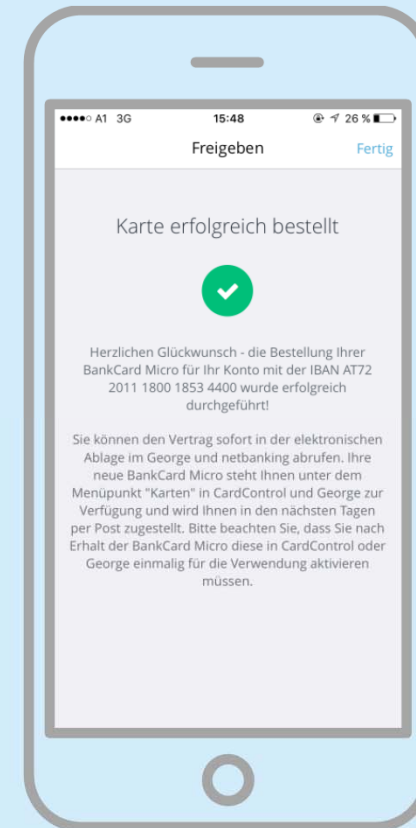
●●●●○ A1 3G 15:48 26 %

Freigeben Fertig

Karte erfolgreich bestellt

Herzlichen Glückwunsch - die Bestellung Ihrer BankCard Micro für Ihr Konto mit der IBAN AT72 2011 1800 1853 4400 wurde erfolgreich durchgeführt!

Sie können den Vertrag sofort in der elektronischen Ablage im George und netbanking abrufen. Ihre neue BankCard Micro steht Ihnen unter dem Menüpunkt "Karten" in CardControl und George zur Verfügung und wird Ihnen in den nächsten Tagen per Post zugestellt. Bitte beachten Sie, dass Sie nach Erhalt der BankCard Micro diese in CardControl oder George einmalig für die Verwendung aktivieren müssen.